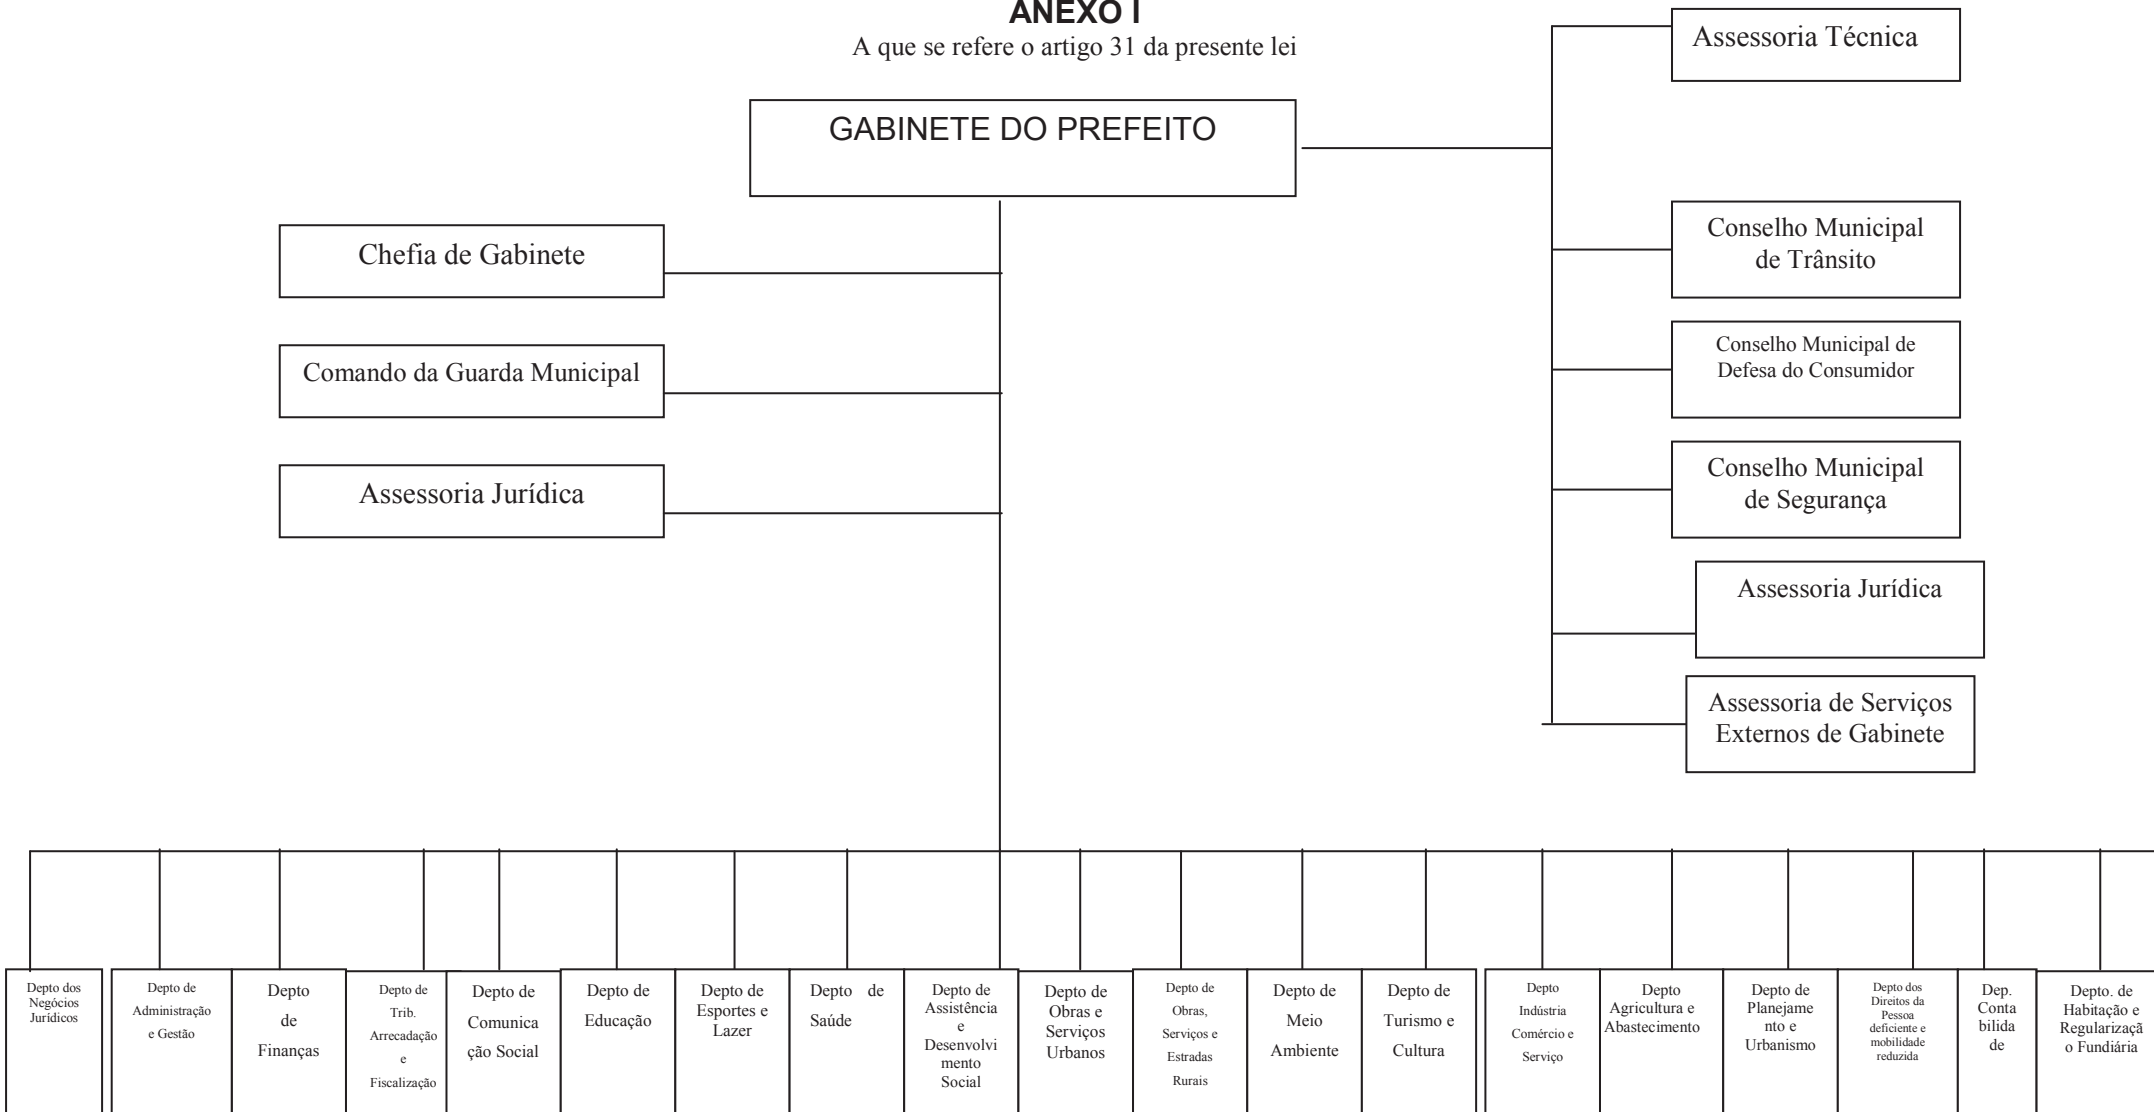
ANEXO I
A que se refere o artigo 31 da presente lei

GABINETE DO PREFEITO

Assessoria Técnica

Conselho Municipal de Trânsito

Conselho Municipal de Defesa do Consumidor

Conselho Municipal de Segurança

Assessoria Jurídica

Assessoria de Serviços Externos de Gabinete

Chefia de Gabinete

Comando da Guarda Municipal

Assessoria Jurídica

Depto dos Negócios Jurídicos

Depto de Administração e Gestão

Depto de Finanças

Depto de Trib. Arrecadação e Fiscalização

Depto de Comunicação Social

Depto de Educação

Depto de Esportes e Lazer

Depto de Saúde

Depto de Assistência e Desenvolvimento Social

Depto de Obras e Serviços Urbanos

Depto de Obras, Serviços e Estradas Rurais

Depto de Meio Ambiente

Depto de Turismo e Cultura

Depto Indústria Comércio e Serviço

Depto Agricultura e Abastecimento

Depto de Planejamento e Urbanismo

Depto dos Direitos da Pessoa deficiente e mobilidade reduzida

Dep. Contabilidade

Depto. de Habitação e Regularização Fundiária